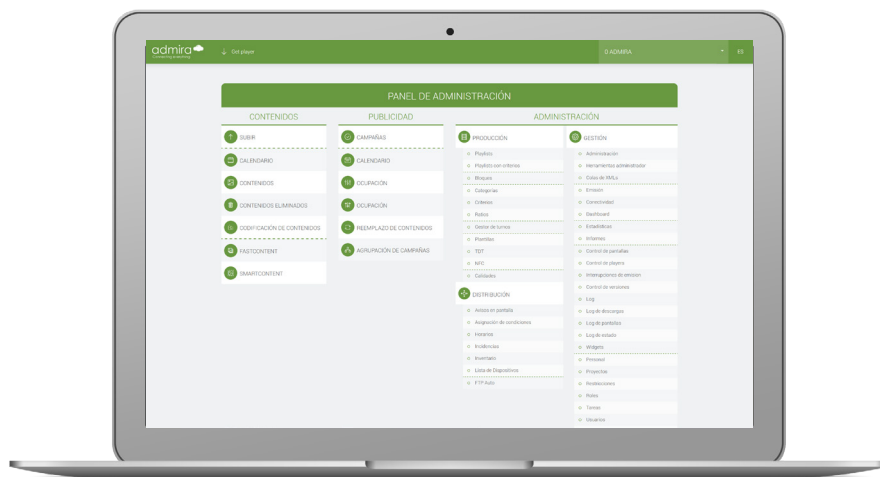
admira
Connecting is evolving
Get player
0 ADMIRA
ES

PANEL DE ADMINISTRACIÓN

CONTENIDOS
SUBIR
CALENDARIO
CONTENIDOS
CONTENIDOS ELIMINADOS
CODIFICACIÓN DE CONTENIDOS
FASTCONTENT
SMARTCONTENT

PUBLICIDAD
CAMPAÑAS
CALENDARIO
OCUPACIÓN
OCUPACIÓN
REEMPLAZO DE CONTENIDOS
AGRUPACIÓN DE CAMPAÑAS

ADMINISTRACIÓN
PRODUCCIÓN
Playlists
Playlists con criterios
Bloques
Categorías
Criterios
Ratios
Gestor de turnos
Plantillas
TDT
NFC
Canales

DISTRIBUCIÓN
Avisos en pantalla
Asignación de condiciones
Horarios
Incidencias
Inventario
Lista de Dispositivos
FTP Auto

GESTIÓN
Administración
Herramientas administrador
Cola de XMLs
Emisión
Conectividad
Dashboard
Estadísticas
Informes
Control de pantallas
Control de players
Interrupciones de emisión
Control de versiones
Log
Log de descargas
Log de pantallas
Log de estado
Widgets
Personal
Proyectos
Restricciones
Roles
Temas
Usuarios